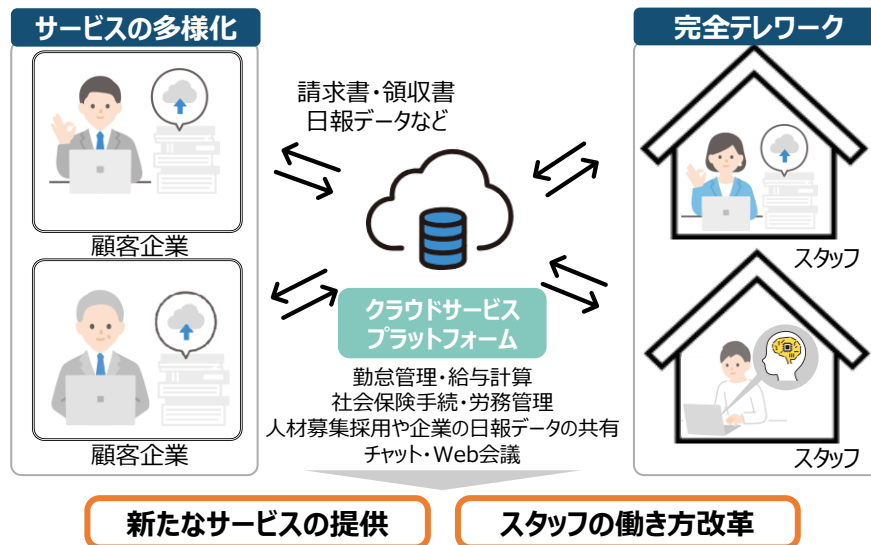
サービスの多様化

顧客企業

顧客企業

請求書・領収書
日報データなど

クラウドサービス
プラットフォーム

勤怠管理・給与計算
社会保険手続・労務管理
人材募集採用や企業の日報データの共有
チャット・Web会議

完全テレワーク

スタッフ

スタッフ

新たなサービスの提供

スタッフの働き方改革